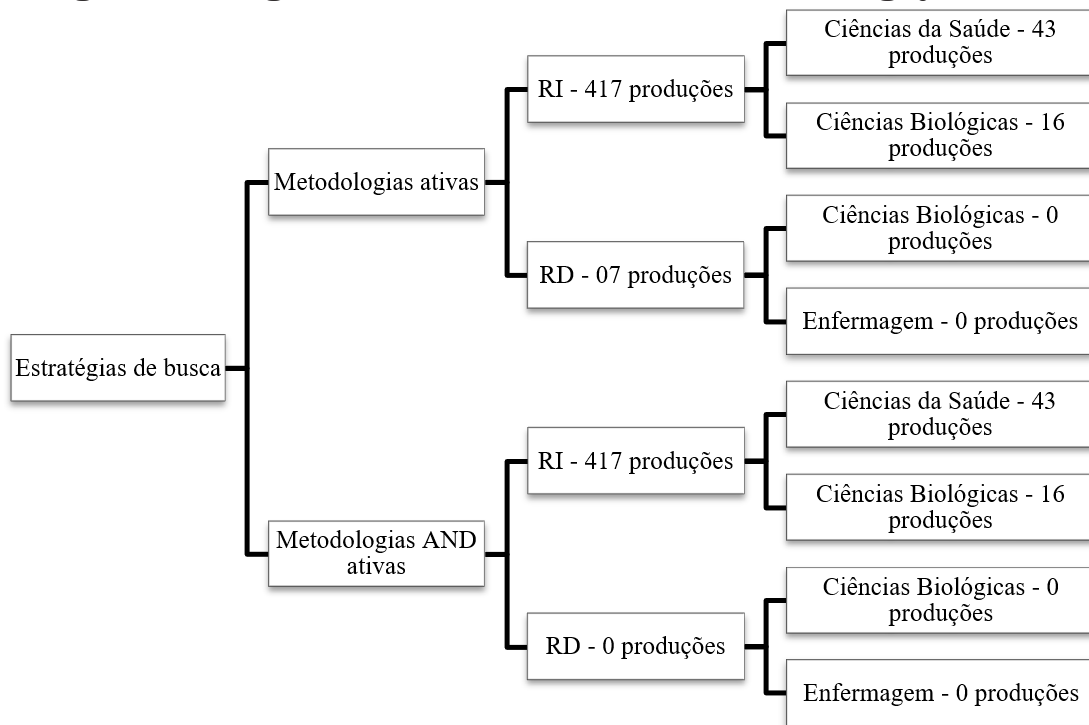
Estratégias de busca

Metodologias ativas

RI - 417 produções

Ciências da Saúde - 43 produções

Ciências Biológicas - 16 produções

RD - 07 produções

Ciências Biológicas - 0 produções

Enfermagem - 0 produções

Metodologias AND ativas

RI - 417 produções

Ciências da Saúde - 43 produções

Ciências Biológicas - 16 produções

RD - 0 produções

Ciências Biológicas - 0 produções

Enfermagem - 0 produções